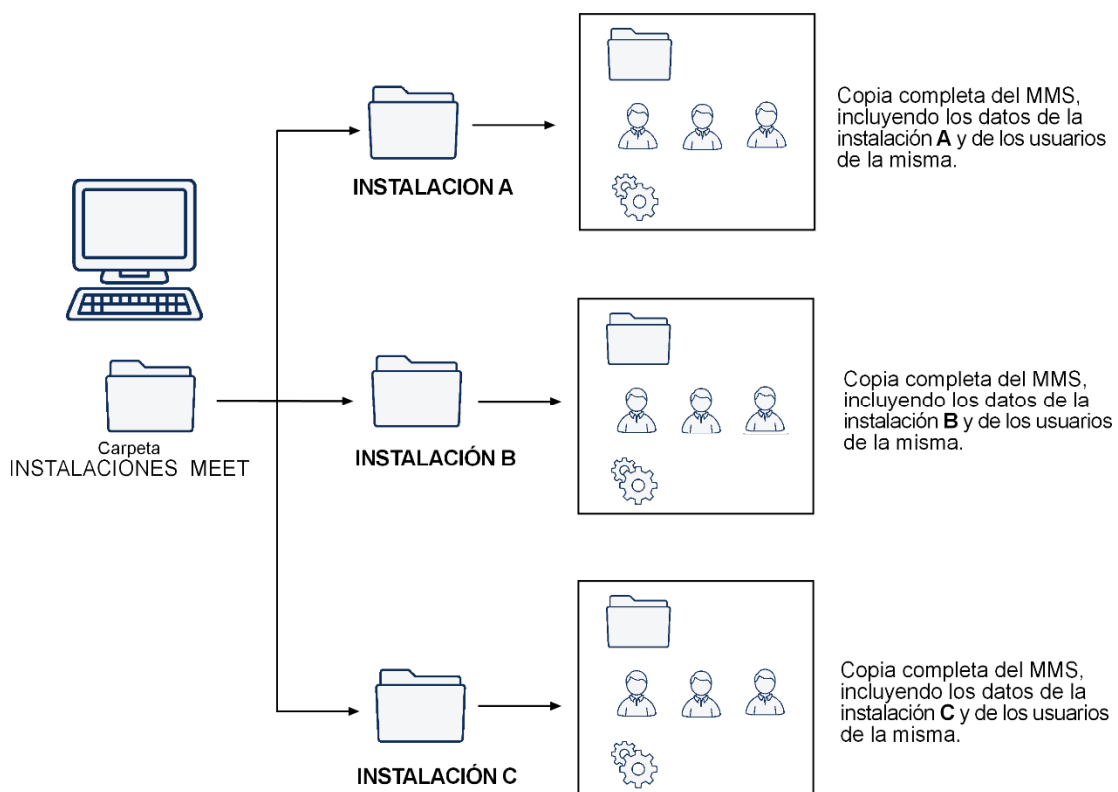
Carpeta
INSTALACIONES MEET

INSTALACION A

Copia completa del MMS, incluyendo los datos de la instalación **A** y de los usuarios de la misma.

INSTALACIÓN B

Copia completa del MMS, incluyendo los datos de la instalación **B** y de los usuarios de la misma.

INSTALACIÓN C

Copia completa del MMS, incluyendo los datos de la instalación **C** y de los usuarios de la misma.